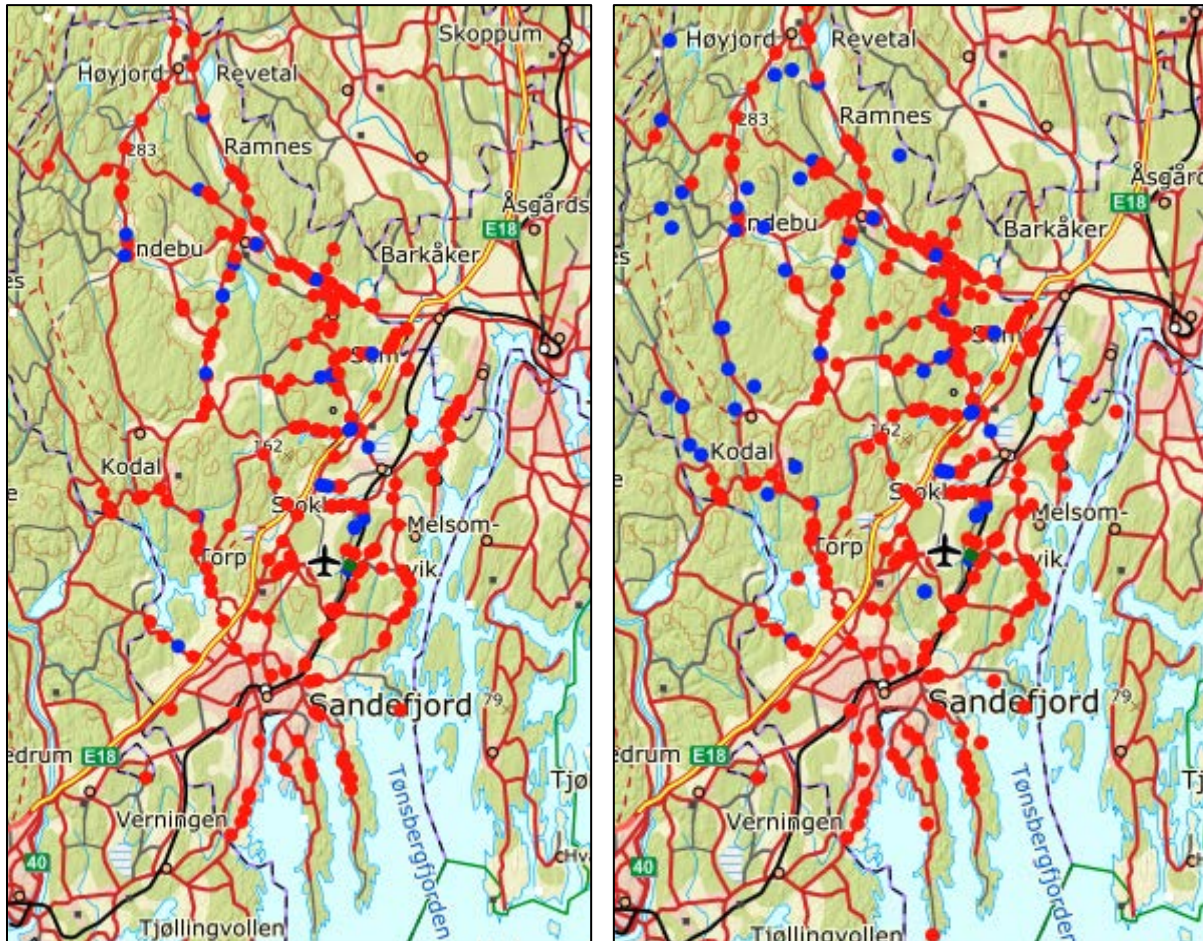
Skoppum
Høyjord
Revetal
283
Ramnes
Åsgårds
E18
Barkåker
ndebu
es
Sem
162
Kodal
Stokke
Melsomvik
Torp
Sandefjord
79
edrum
E18
Tjø
Verningen
40
Tønsbergfjorden
Tjøllingvollen

Høyjord
Revetal
283
Ramnes
Åsgård
E18
Barkåker
ndebu
es
Sem
162
Kodal
Stokke
Melsomvik
Torp
Sandefjord
79
edrum
E18
Tj
Verningen
40
Tønsbergfjorden
Tjøllingvollen